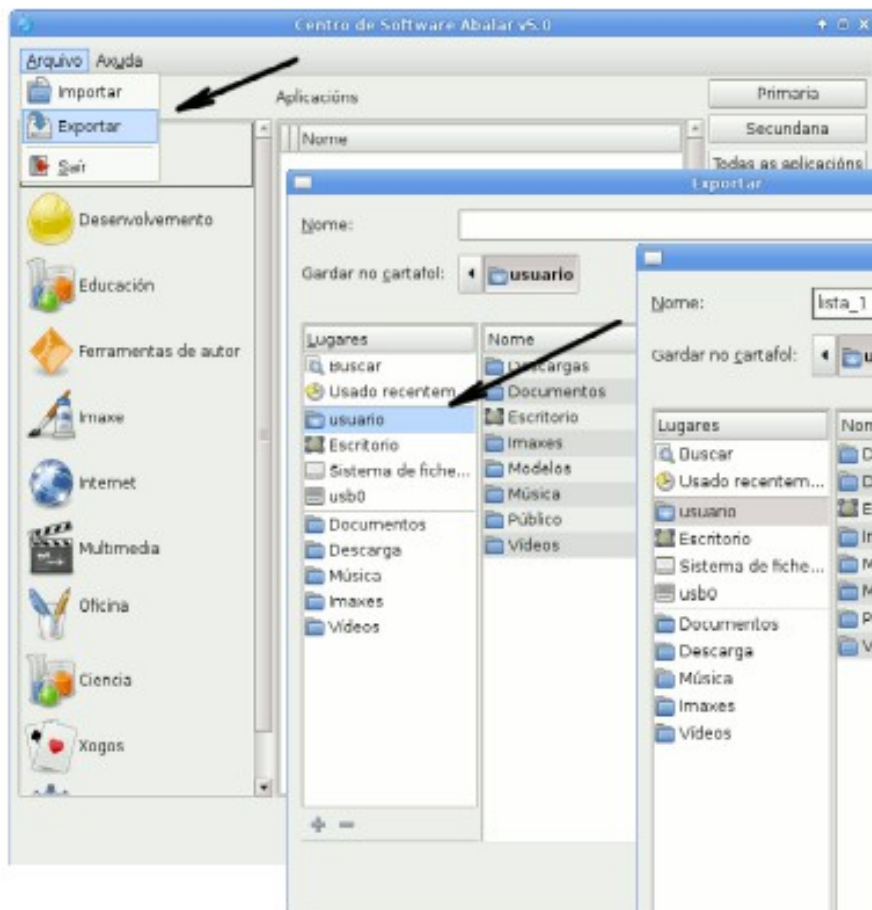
Centro de Software Abalar v5.0

Arquivo Axuda

Importar

Exportar

Saír

Aplicacións

Primaria

Secundaria

Todas as aplicacións

Nome

Desenvolvemento

Educación

Ferramentas de autor

Imaxe

Internet

Multimedia

Oficina

Ciencia

Xogos

Exportar

Nome:

Gardar no cartafol: usuario

Lugares

Buscar

Usado recentem...

usuario

Escritorio

Sistema de fiche...

usb0

Documentos

Descarga

Música

Imaxes

Vídeos

Nome

Descargas

Documentos

Escritorio

Imaxes

Modelos

Música

Público

Vídeos

+ −

Nome: lista_1

Gardar no cartafol: u

Lugares

Buscar

Usado recentem...

usuario

Escritorio

Sistema de fiche...

usb0

Documentos

Descarga

Música

Imaxes

Vídeos

Nom

D

D

E

Ir

M

M

P

V